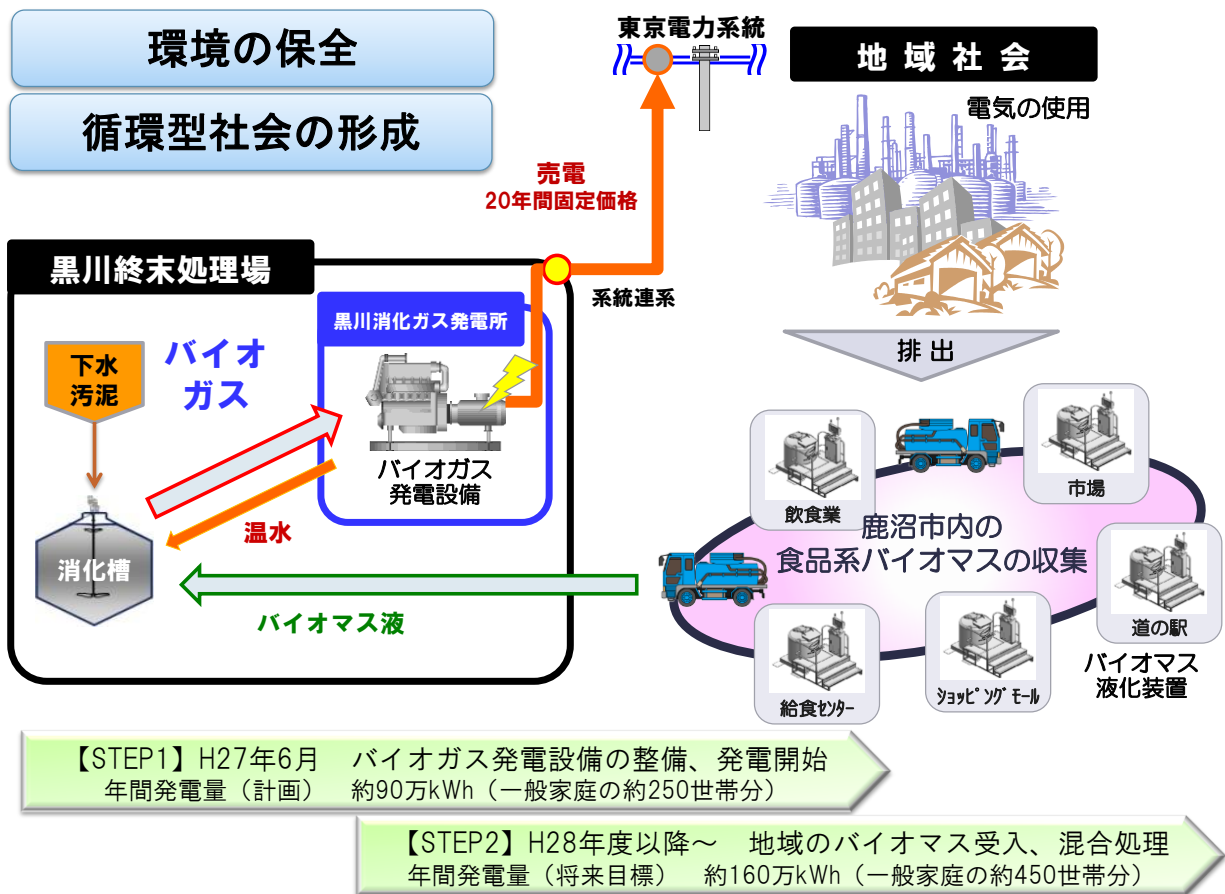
環境の保全

循環型社会の形成

東京電力系統

地域社会

電気の使用

売電
20年間固定価格

系統連系

黒川終末処理場

黒川消化ガス発電所

下水汚泥

バイオガス

バイオガス発電設備

温水

消化槽

バイオマス液

排出

飲食業

市場

鹿沼市内の
食品系バイオマスの収集

道の駅

バイオマス液化装置

給食センター

ショッピングモール

【STEP1】H27年6月　バイオガス発電設備の整備、発電開始
年間発電量（計画）　約90万kWh（一般家庭の約250世帯分）

【STEP2】H28年度以降～　地域のバイオマス受入、混合処理
年間発電量（将来目標）　約160万kWh（一般家庭の約450世帯分）